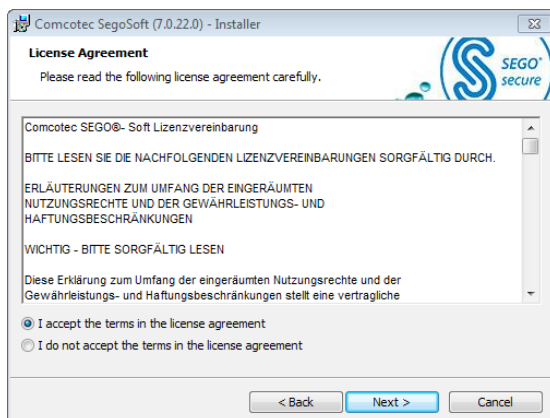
Comcotec SegoSoft (7.0.22.0) - Installer

License Agreement

Please read the following license agreement carefully.

SEGO® secure

Comcotec SEGO®- Soft Lizenzvereinbarung

BITTE LESEN SIE DIE NACHFOLGENDEN LIZENZVEREINBARUNGEN SORGFÄLTIG DURCH.

ERLÄUTERUNGEN ZUM UMFANG DER EINGERÄUMTEN NUTZUNGSRECHTE UND DER GEWÄHRLEISTUNGS- UND HAFTUNGSBESCHRÄNKUNGEN

WICHTIG - BITTE SORGFÄLTIG LESEN

Diese Erklärung zum Umfang der eingeräumten Nutzungsrechte und der Gewährleistungs- und Haftungsbeschränkungen stellt eine vertragliche

I accept the terms in the license agreement

I do not accept the terms in the license agreement

< Back

Next >

Cancel